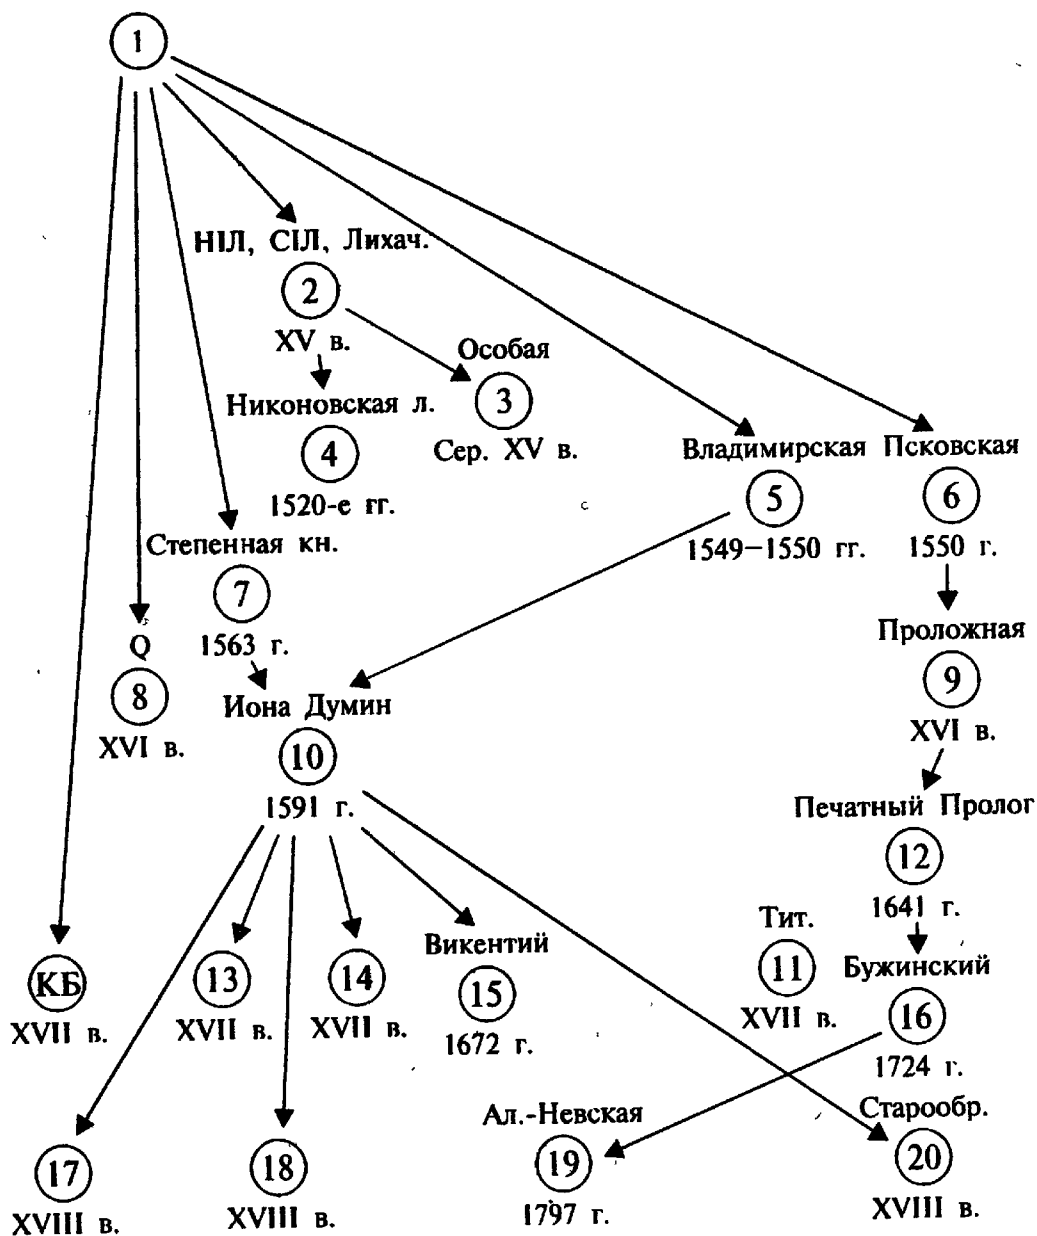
1

НІЛ, СІЛ, Лихач.
2
XV в.

Особая
3
Сер. XV в.

Никоновская л.
4
1520-е гг.

Владимирская
5
1549–1550 гг.

Псковская
6
1550 г.

Степенная кн.
7
1563 г.

Q
8
XVI в.

Проложная
9
XVI в.

Иона Думин
10
1591 г.

Печатный Пролог
12
1641 г.

Тит.
11
XVII в.

Бужинский
16
1724 г.

КБ
XVII в.

13
XVII в.

14
XVII в.

Викентий
15
1672 г.

17
XVIII в.

18
XVIII в.

Ал.-Невская
19
1797 г.

Старообр.
20
XVIII в.